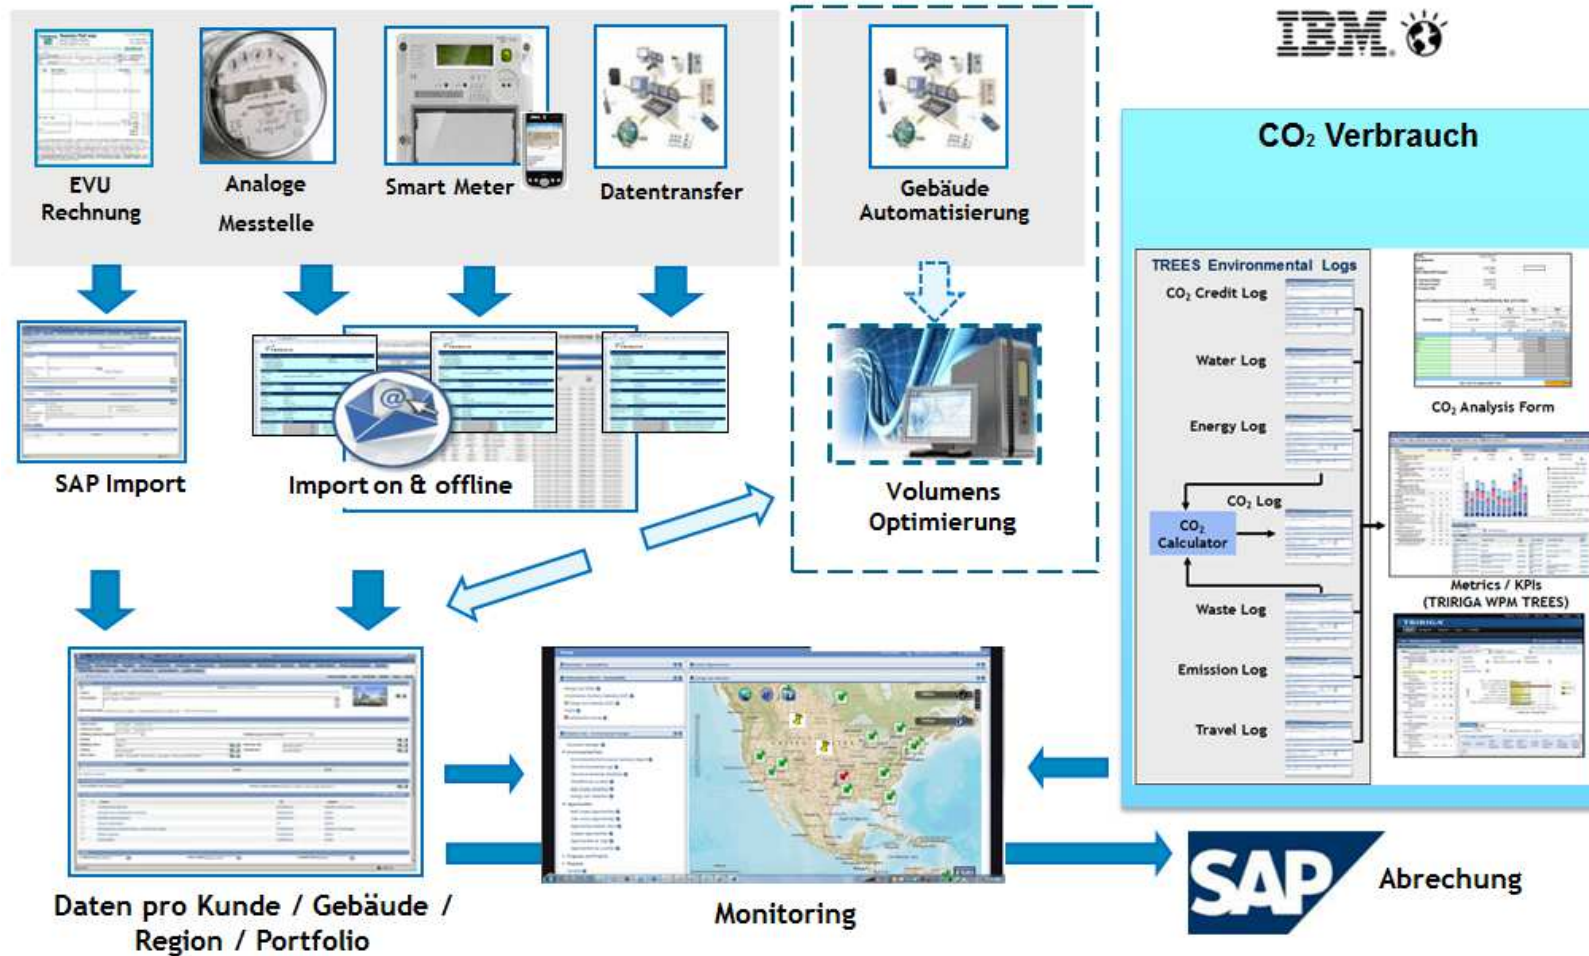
IBM

EVU Rechnung

Analoge Messtelle

Smart Meter

Datentransfer

Gebäude Automatisierung

$CO_2$ Verbrauch

SAP Import

Import on & offline

Volumens Optimierung

TREES Environmental Logs

$CO_2$ Credit Log

Water Log

Energy Log

$CO_2$ Log

$CO_2$ Calculator

Waste Log

Emission Log

Travel Log

$CO_2$ Analysis Form

Metrics / KPIs (TRIRIGA WPM TREES)

Daten pro Kunde / Gebäude / Region / Portfolio

Monitoring

SAP

Abrechung